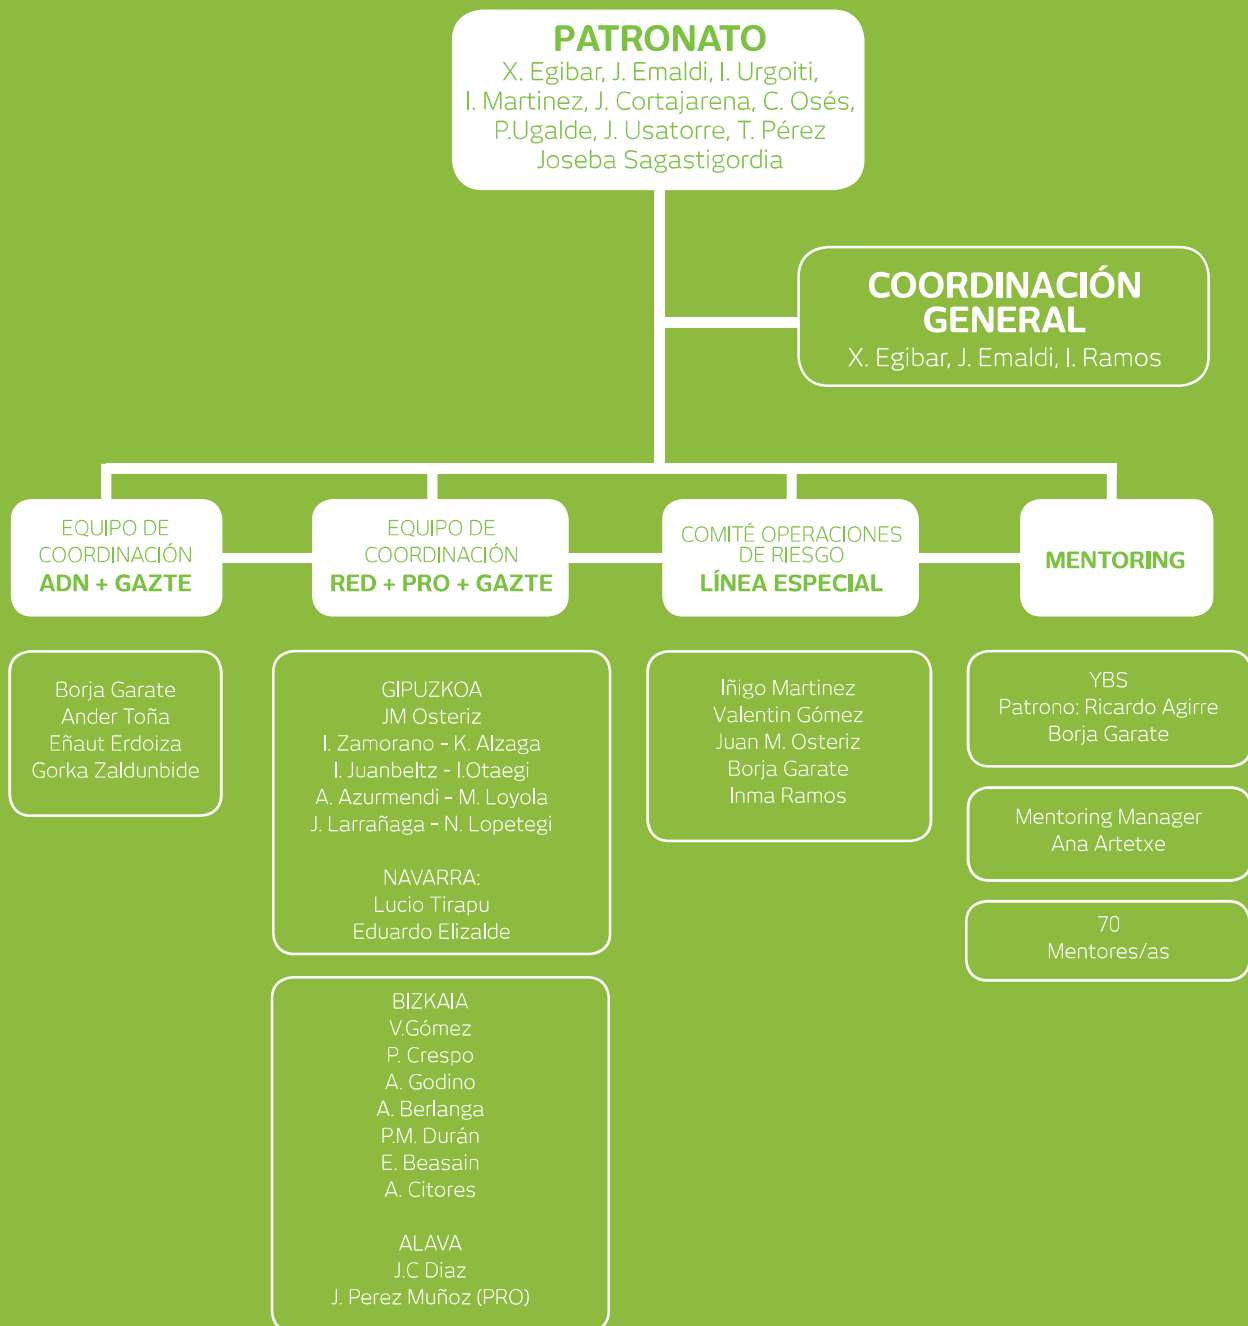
PATRONATO
X. Egibar, J. Emaldi, I. Urgoiti,
I. Martinez, J. Cortajarena, C. Osés,
P.Ugalde, J. Usatorre, T. Pérez
Joseba Sagastigordia

COORDINACIÓN GENERAL
X. Egibar, J. Emaldi, I. Ramos

EQUIPO DE COORDINACIÓN
ADN + GAZTE

EQUIPO DE COORDINACIÓN
RED + PRO + GAZTE

COMITÉ OPERACIONES DE RIESGO
LÍNEA ESPECIAL

MENTORING

Borja Garate
Ander Toña
Eñaut Erdoiza
Gorka Zaldunbide

GIPUZKOA
JM Osteriz
I. Zamorano - K. Alzaga
I. Juanbeltz - I.Otaegi
A. Azurmendi - M. Loyola
J. Larrañaga - N. Lopetegi

NAVARRA:
Lucio Tirapu
Eduardo Elizalde

BIZKAIA
V.Gómez
P. Crespo
A. Godino
A. Berlanga
P.M. Durán
E. Beasain
A. Citores

ALAVA
J.C Diaz
J. Perez Muñoz (PRO)

Iñigo Martinez
Valentin Gómez
Juan M. Osteriz
Borja Garate
Inma Ramos

YBS
Patrono: Ricardo Agirre
Borja Garate

Mentoring Manager
Ana Artetxe

70
Mentores/as